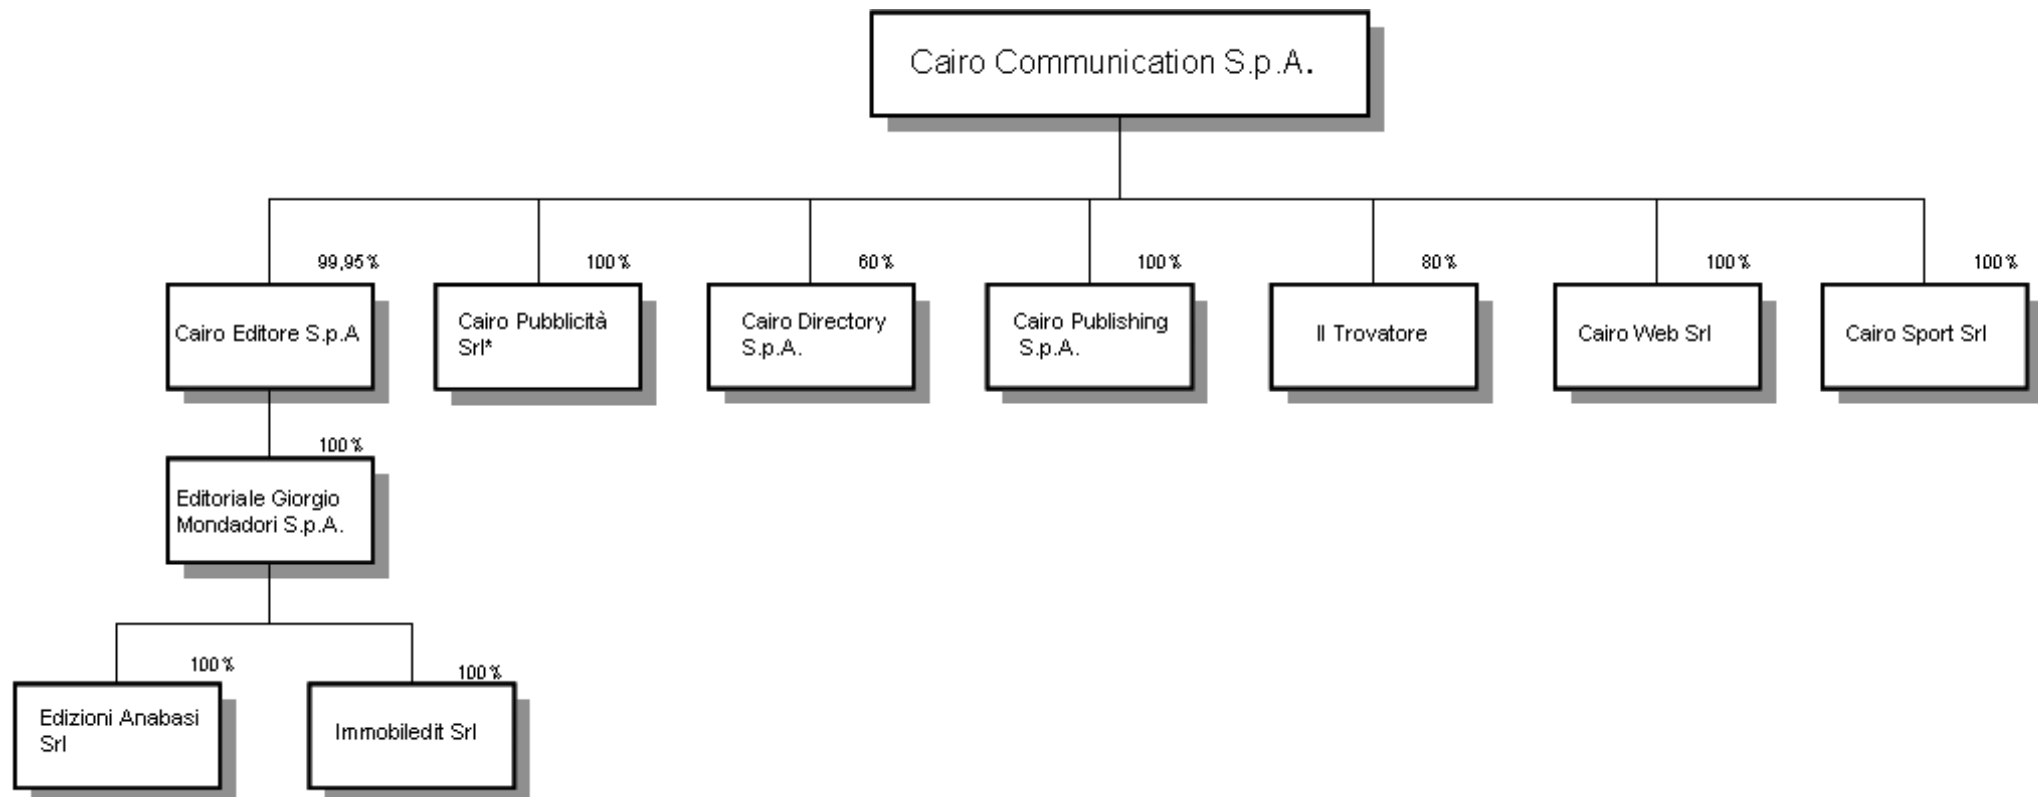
Cairo Communication S.p.A.

99,95 %
Cairo Editore S.p.A

100 %
Cairo Pubblicità Srl*

60 %
Cairo Directory S.p.A.

100 %
Cairo Publishing S.p.A.

80 %
Il Trovatore

100 %
Cairo Web Srl

100 %
Cairo Sport Srl

100 %
Editoriale Giorgio Mondadori S.p.A.

100 %
Edizioni Anabasi Srl

100 %
Immobiledit Srl